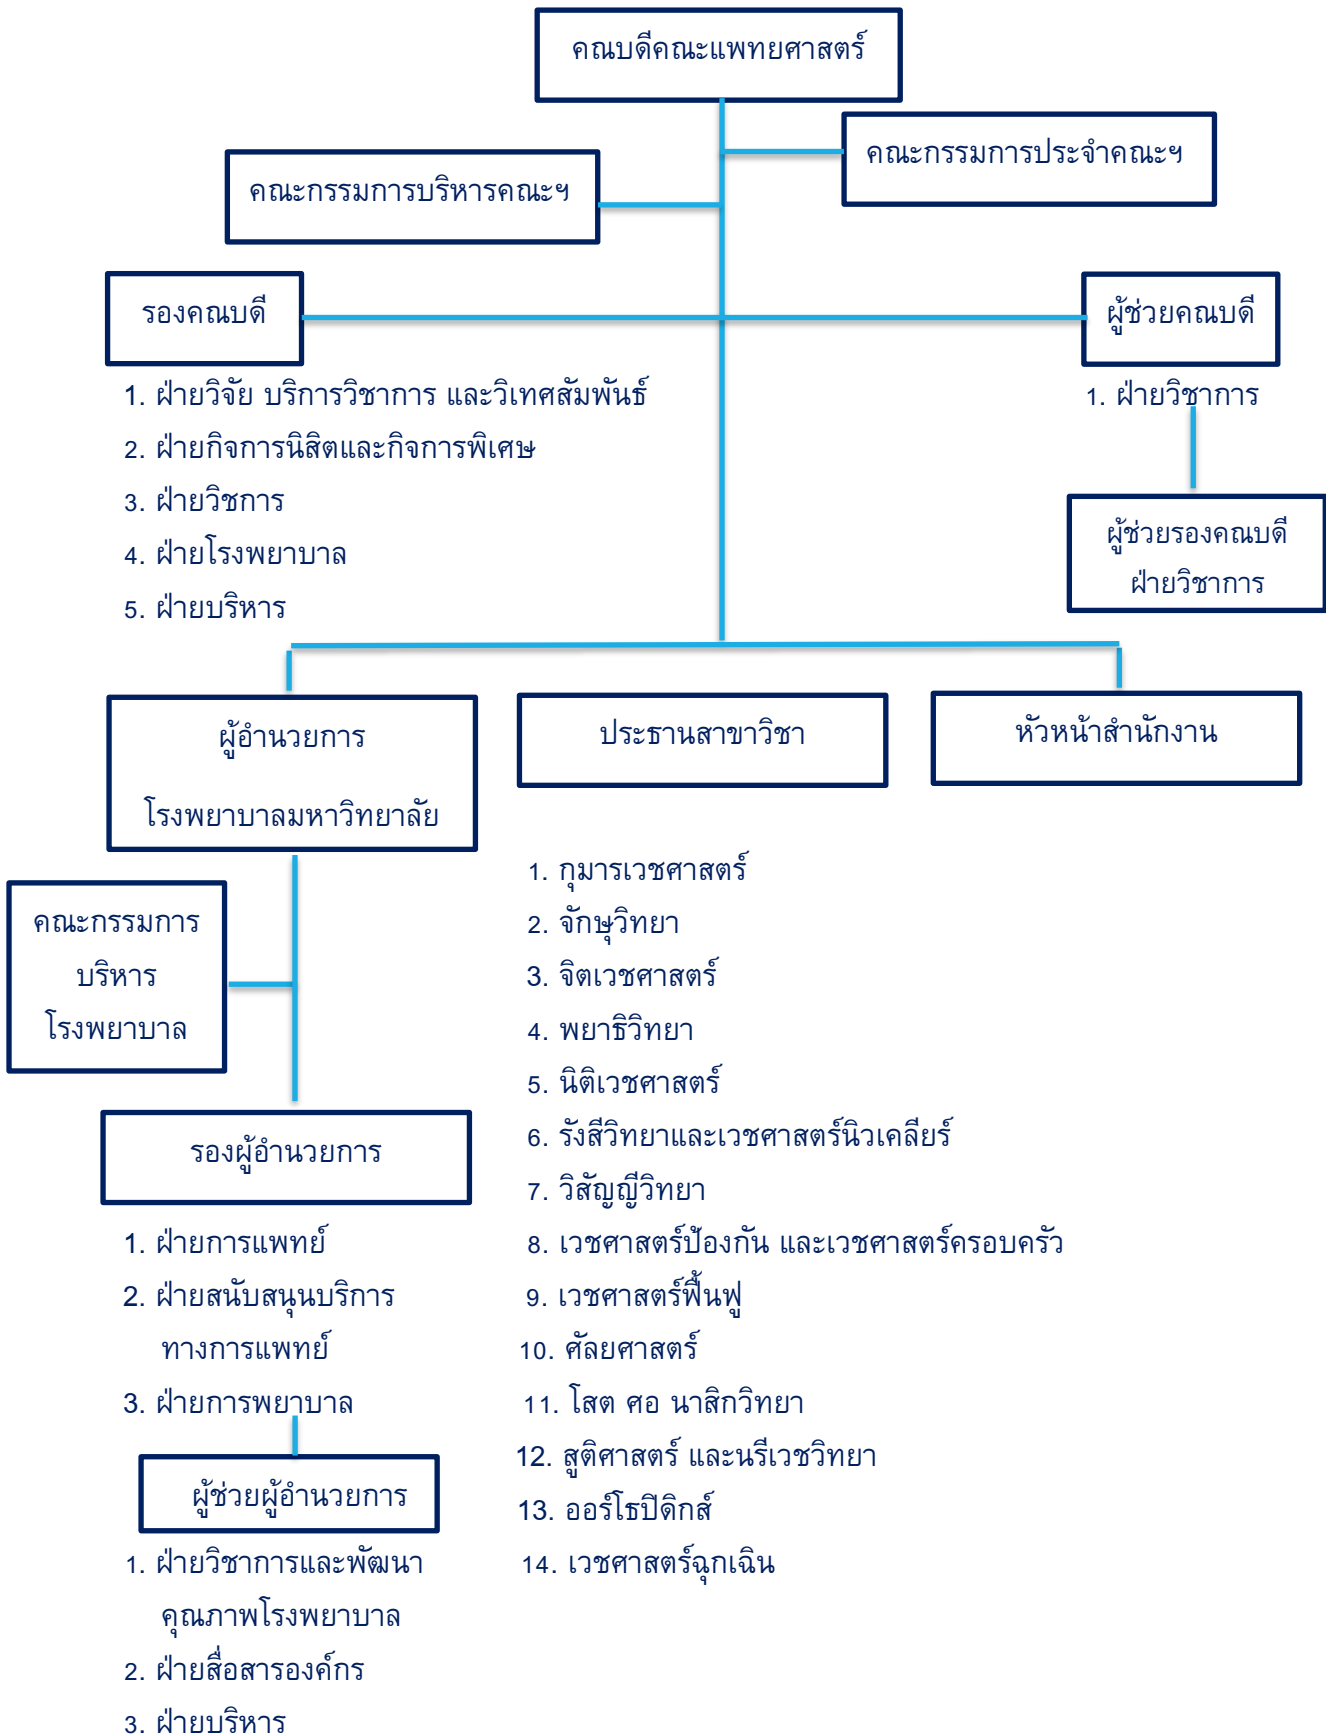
คณบดีคณะแพทยศาสตร์

คณะกรรมการประจำคณะฯ

คณะกรรมการบริหารคณะฯ

รองคณบดี

1. ฝ่ายวิจัย บริการวิชาการ และวิเทศสัมพันธ์
2. ฝ่ายกิจการนิสิตและกิจการพิเศษ
3. ฝ่ายวิชการ
4. ฝ่ายโรงพยาบาล
5. ฝ่ายบริหาร

ผู้ช่วยคณบดี

1. ฝ่ายวิชาการ

ผู้ช่วยรองคณบดี ฝ่ายวิชาการ

ผู้อำนวยการ โรงพยาบาลมหาวิทยาลัย

ประธานสาขาวิชา

หัวหน้าสำนักงาน

คณะกรรมการ บริหาร โรงพยาบาล

รองผู้อำนวยการ

1. ฝ่ายการแพทย์
2. ฝ่ายสนับสนุนบริการ ทางการแพทย์
3. ฝ่ายการพยาบาล

ผู้ช่วยผู้อำนวยการ

1. ฝ่ายวิชาการและพัฒนา คุณภาพโรงพยาบาล
2. ฝ่ายสื่อสารองค์กร
3. ฝ่ายบริหาร

1. กุมารเวชศาสตร์
2. จักษุวิทยา
3. จิตเวชศาสตร์
4. พยาธิวิทยา
5. นิติเวชศาสตร์
6. รังสีวิทยาและเวชศาสตร์นิวเคลียร์
7. วิสัญญีวิทยา
8. เวชศาสตร์ป้องกัน และเวชศาสตร์ครอบครัว
9. เวชศาสตร์ฟื้นฟู
10. ศัลยศาสตร์
11. โสต ศอ นาสิกวิทยา
12. สูติศาสตร์ และนรีเวชวิทยา
13. ออร์โธปิดิกส์
14. เวชศาสตร์ฉุกเฉิน